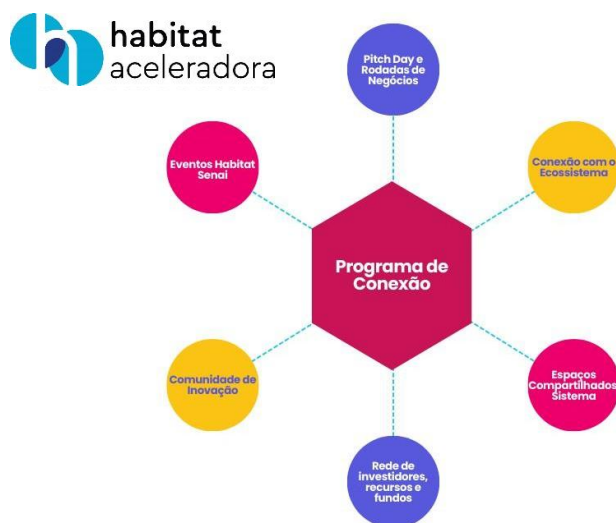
habitat
aceleradora

Pitch Day e Rodadas de Negócios

Eventos Habitat Senai

Conexão com o Ecossistema

Programa de Conexão

Comunidade de Inovação

Espaços Compartilhados Sistema

Rede de investidores, recursos e fundos